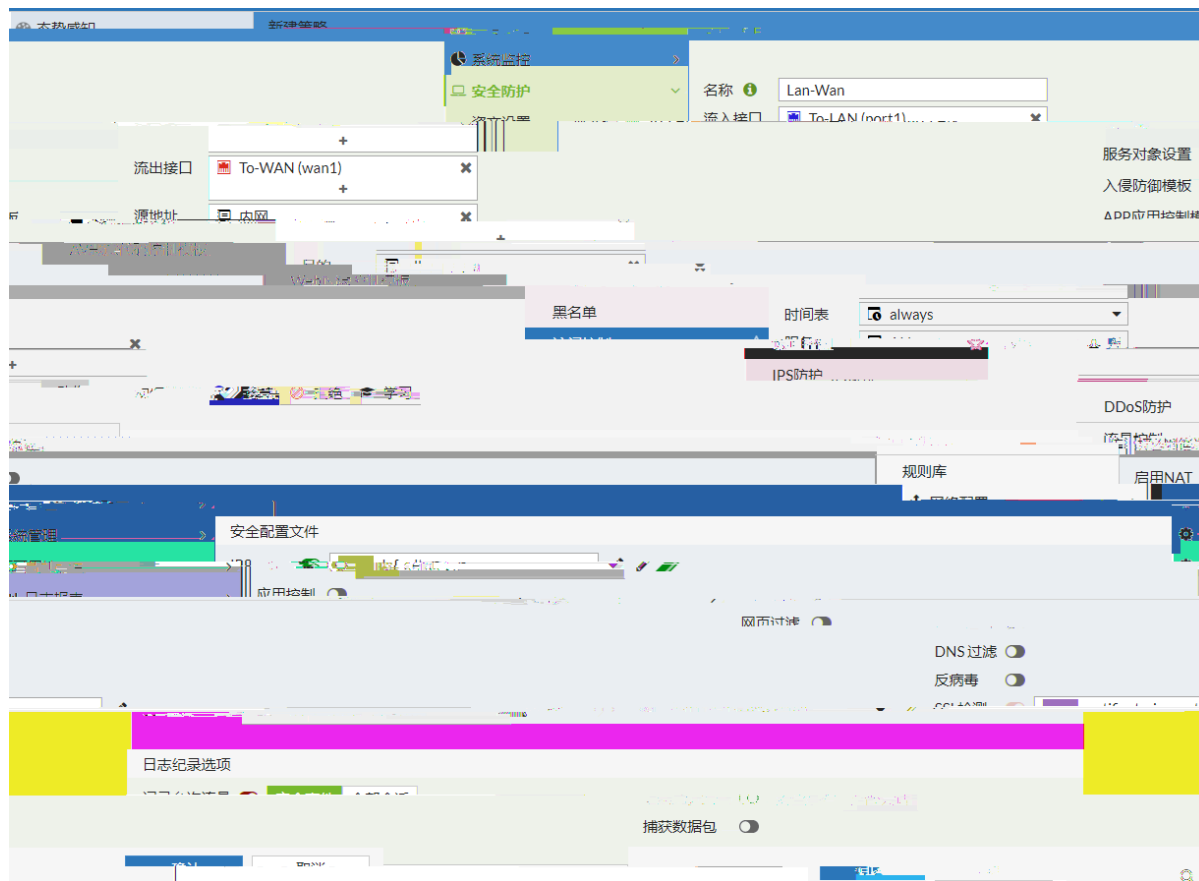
新建策略
系统监控
安全防护
名称
Lan-Wan
流入接口
To-LAN (port1)
+
流出接口
To-WAN (wan1)
+
服务对象设置
入侵防御模板
源地址
内网
+
黑名单
时间表
always
IPS防护
DDoS防护
规则库
启用NAT
安全配置文件
应用控制
网页过滤
DNS 过滤
反病毒
日志纪录选项
捕获数据包